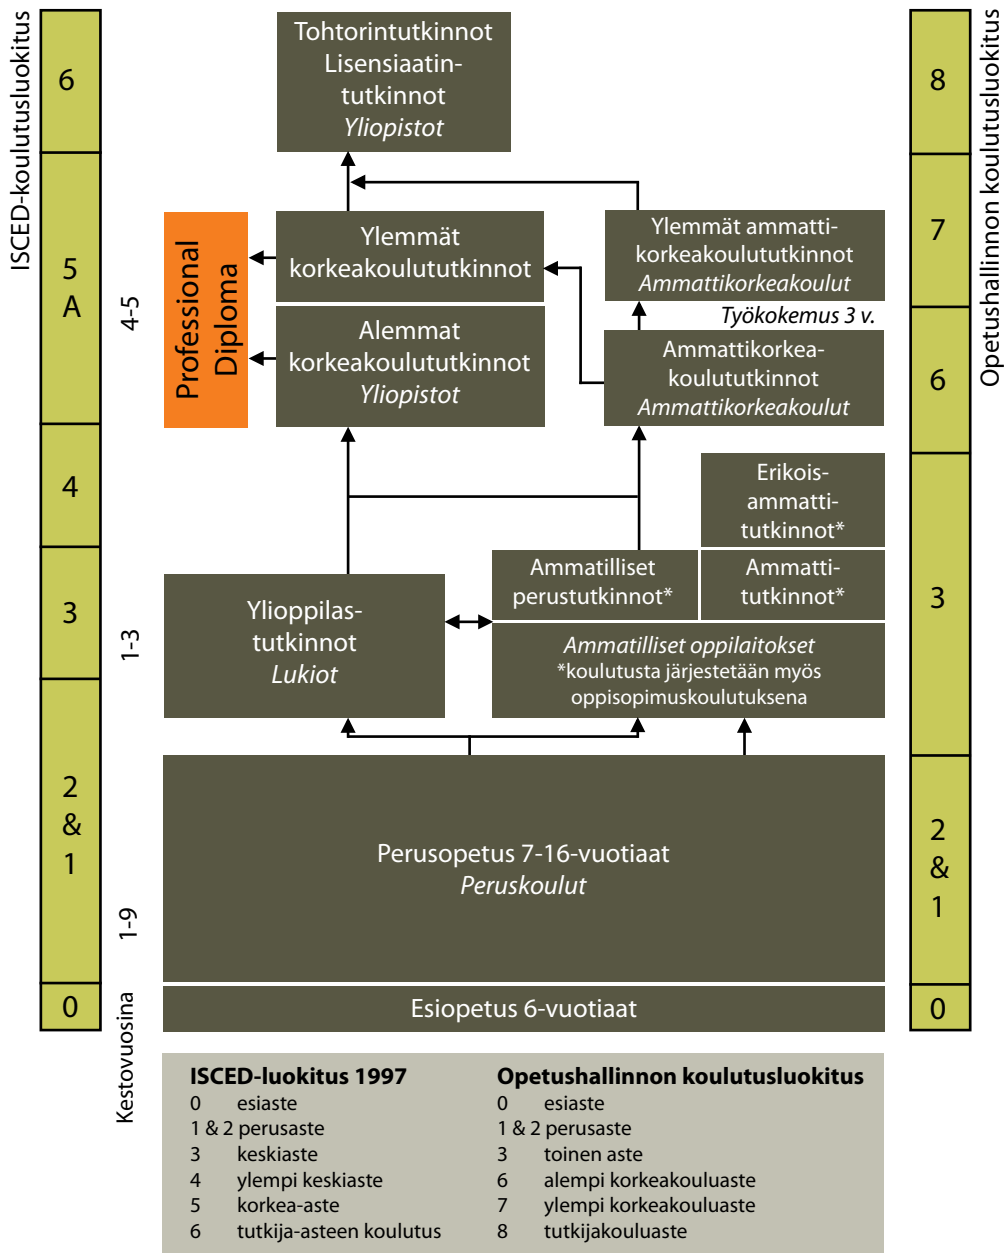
ISCED-koulutusluokitus

6

5 A

4

3

2 & 1

0

Tohtorintutkinnot Lisensiaatintutkinnot *Yliopistot*

Professional Diploma

4-5

Ylemmät korkeakoulututkinnot

Alemmat korkeakoulututkinnot *Yliopistot*

Ylemmät ammattikorkeakoulututkinnot *Ammattikorkeakoulut*

*Työkokemus 3 v.*

Ammattikorkeakoulututkinnot *Ammattikorkeakoulut*

Erikoisammattitutkinnot*

Ammatilliset perustutkinnot*

Ammattitutkinnot*

1-3

Ylioppilastutkinnot *Lukiot*

*Ammatilliset oppilaitokset*
*koulutusta järjestetään myös oppisopimuskoulutuksena

1-9

Perusopetus 7-16-vuotiaat *Peruskoulut*

Kestovuosina

Esiopetus 6-vuotiaat

Opetushallinnon koulutusluokitus

8

7

6

3

2 & 1

0

**ISCED-luokitus 1997**
0 esiaste
1 & 2 perusaste
3 keskiaste
4 ylempi keskiaste
5 korkea-aste
6 tutkija-asteen koulutus

**Opetushallinnon koulutusluokitus**
0 esiaste
1 & 2 perusaste
3 toinen aste
6 alempi korkeakouluaste
7 ylempi korkeakouluaste
8 tutkijakouluaste